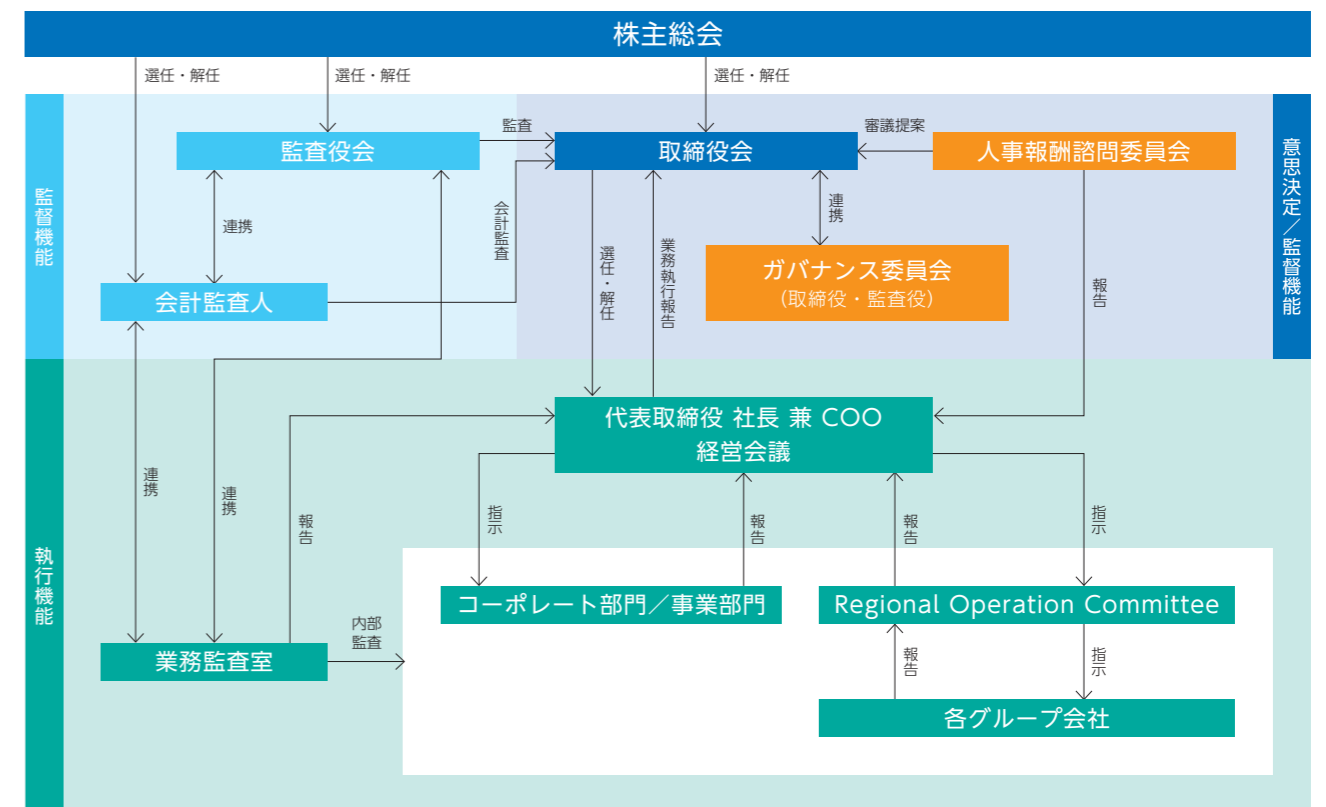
株主総会

選任・解任
選任・解任
選任・解任

監督機能

監査役会
監査
取締役会
審議提案
人事報酬諮問委員会

意思決定／監督機能

連携
会計監査
選任・解任
業務執行報告
連携
ガバナンス委員会
（取締役・監査役）
報告

会計監査人

執行機能

代表取締役 社長 兼 COO
経営会議

連携
連携
報告
指示
報告
報告
指示

コーポレート部門／事業部門
Regional Operation Committee

業務監査室
内部監査
報告
指示

各グループ会社